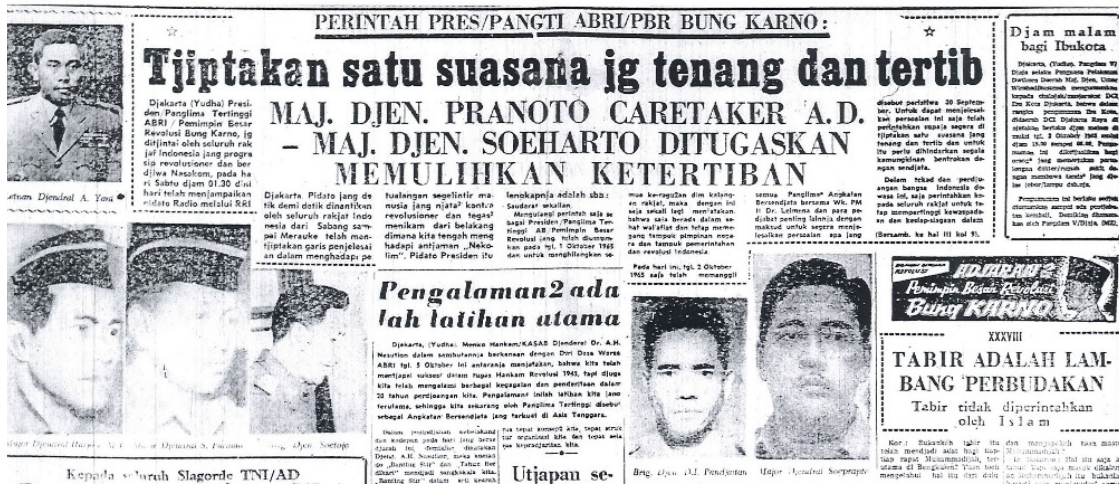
PERINTAH PRES/PANGTI ABRI/PBR BUNG KARNO:

Tjiptakan satu suasana jg tenang dan tertib

MAJ. DJEN. PRANOTO CARETAKER A.D.
– MAJ. DJEN. SOEHARTO DITUGASKAN
MEMULIHKAN KETERTIBAN

Djakarta (Yudha) Presiden/Panglima Tertinggi ABRI / Pemimpin Besar Revolusi Bung Karno, jg ditjintai oleh seluruh rakjat Indonesia jang progresip revolusioner dan berdjiwa Nasakom, pada hari Sabtu djam 01.30 dinihari telah menjampaikan pidato Radio melalui RRI

Djakarta. Pidato jang detik demi detik dinantikan oleh seluruh rakjat Indonesia dari Sabang sampai Merauke telah mentjiptakan garis penjelesaian dalam menghadapi pe

tualangan segelintir manusia jang njata² kontra revolusioner dan tegas² menikam dari belakang dimana kita tengah menghadapi antjaman „Nekolim". Pidato Presiden itu

lenokapnja adalah sbb:
Saudara² sekalian.
Mengulangi perintah saja sebagai Presiden/Panglima Tertinggi AB/Pemimpin Besar Revolusi jang telah diumumkan pada tgl. 1 Oktober 1965 dan untuk menghilangkan se-

mua keragu²an dim kalangan rakjat, maka dengan ini saja sekali lagi menjatakan, bahwa saja berada dalam keadaan sehat wal'afiat dan tetap memegang tampuk pimpinan negara dan pimpinan revolusi Indonesia.
Pada hari ini, tgl. 2 Oktober 1965 saja telah memanggil

semua Panglima² Angkatan Bersendjata bersama Wk. PM II Dr. Leimena dan para pedjabat penting lainnja dengan maksud untuk segera menjelesaikan persoalan apa jang

disebut peristiwa 30 September. Untuk dapat menjelesaikan persoalan ini saja telah perintahkan supaja segera di tjiptakan satu suasana jang tenang dan tertib dan untuk itu perlu dihindarkan segala kemungkinan bentrokan dengan sendjata.
Dalam tekad dan perdjuangan bangsa Indonesia dewasa ini, saja perintahkan kepada seluruh rakjat untuk tetap mempertinggi kewaspadaan dan kesiap-siagaan dalam
(Bersamb. ke hal III kol 5).

Djam malam bagi Ibukota

Djakarta, (Yudha). Panglima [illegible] Djaja selaku Penguasa Pelaksanaan Dwikora Daerah Mdj. Djen. Umar Wirahadikusumah mengumumkan kepada chalajak/masjarakat DCI Dja Kota Djakarta, bahwa dalam rangka pengamanan Ibu Kota, diberlakukan DCI Djakarta Raya diperlakukan djam malam mulai tgl. 2 Oktober 1965 mulai djam 18.00 sampai 06.00. Pengumuman ini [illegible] orang² jang memerlukan perlindungan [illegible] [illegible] lalu lintas/lampu dsb.
Pengumuman ini berlaku sampai dikeluarkan pengumuman lain kemudian. Demikian diumumkan oleh Panglima V/Djaja (M2).

Pengalaman2 ada lah latihan utama

Djakarta, (Yudha). Menko Hankam/KASAB Djenderal Dr. A.H. Nasution dalam sambutannja berkenaan dengan Dies Dasa Warsa ABRI tgl. 5 Oktober ini antaranja menjatakan, bahwa kita telah mentjapai sukses² dalam tugas Hankam Revolusi 1945, tapi djuga kita telah mengalami berbagai kegagalan dan penderitaan dalam 20 tahun perdjoangan kita. Pengalaman² inilah latihan kita jang terutama, sehingga kita sekarang oleh Panglima Tertinggi disebut sebagai Angkatan Bersendjata jang terkuat di Asia Tenggara.

Dalam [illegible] kebenaran dan kedepan pada hari jang berarti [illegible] Djend. A.H. Nasution, maka kenali dn „Banting Stir" dan „Tahun Berdikari" mengadji sasaran kita. „Banting Stir" dalam arti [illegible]

tuk tepat konsepsi kita, tepat struktur organisasi kita dan tepat kita jaga keperadjuritan kita.

Utjapan se-

Kepada seluruh Slagorde TNI/AD

Almarhum Djenderal A. Yani

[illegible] Djenderal Haryono M. T.
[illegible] Djenderal S. Parman
Djen. Soetojo

Brig. Djen. D.I. Pandjaitan
Major Djenderal Soeprapto

ADJARAN² Pemimpin Besar Revolusi Bung KARNO

XXXVIII

TABIR ADALAH LAMBANG PERBUDAKAN
Tabir tidak diperintahkan oleh Islam

Kor.: Bukankah tabir itu telah mendjadi adat bagi tiap-tiap rapat Muhammadijah, terutama di Bengkulen? Tuan tentu mengetahui hal itu dari dalam mengenali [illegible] Muhammadijah? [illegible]